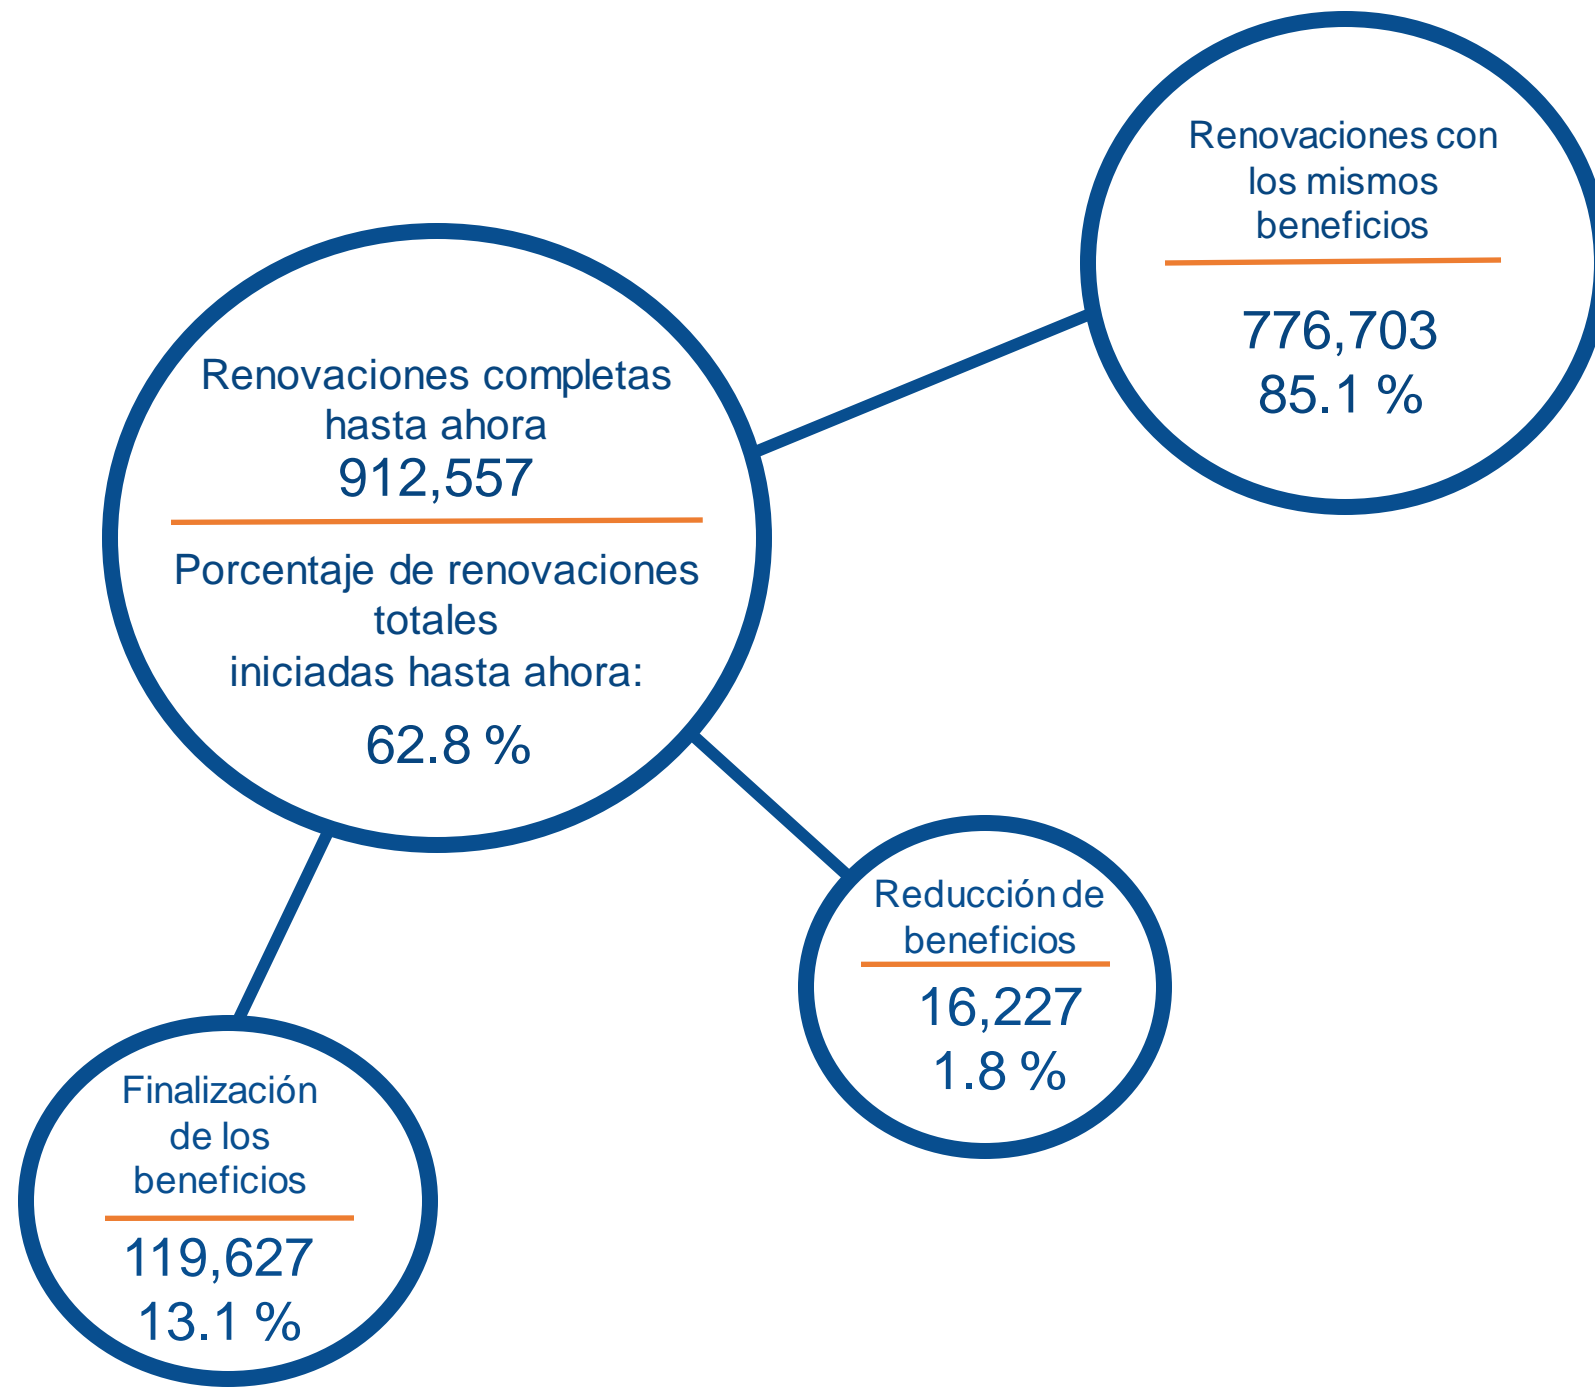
Renovaciones completas hasta ahora
912,557

Porcentaje de renovaciones totales iniciadas hasta ahora:
62.8 %

Renovaciones con los mismos beneficios
776,703
85.1 %

Reducción de beneficios
16,227
1.8 %

Finalización de los beneficios
119,627
13.1 %